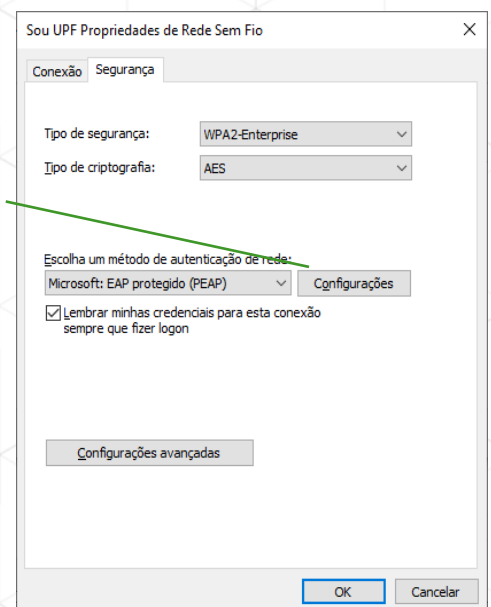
Sou UPF Propriedades de Rede Sem Fio

×

Conexão

Segurança

Tipo de segurança:

WPA2-Enterprise

Tipo de criptografia:

AES

Escolha um método de autenticação de rede:

Microsoft: EAP protegido (PEAP)

Configurações

Lembrar minhas credenciais para esta conexão sempre que fizer logon

Configurações avançadas

OK

Cancelar